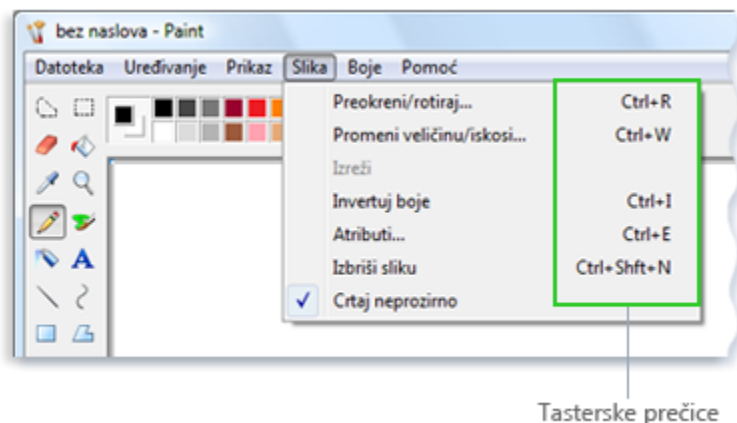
bez naslova - Paint

Datoteka Uređivanje Prikaz Slika Boje Pomoć

| | |
|---|---|
| Preokreni/rotiraj... | Ctrl+R |
| Promeni veličinu/iskosi... | Ctrl+W |
| Izreži | |
| Invertuj boje | Ctrl+I |
| Atributi... | Ctrl+E |
| Izbriši sliku | Ctrl+Shft+N |
| ✓ Crtaj neprozirno | |

A

Tasterske prečice